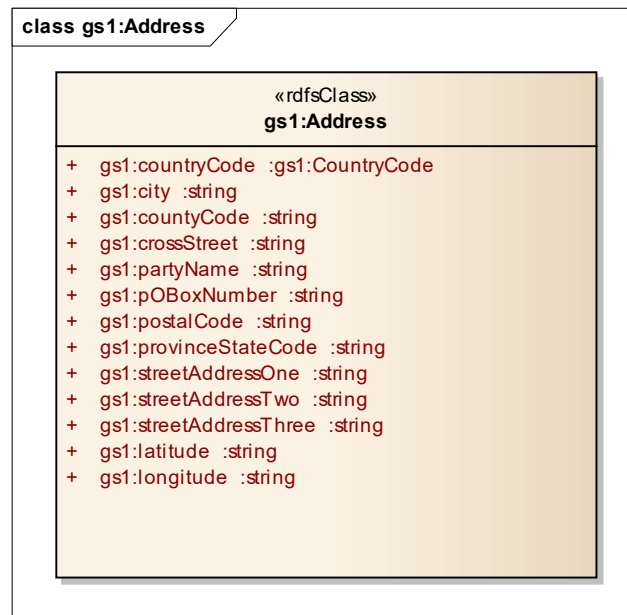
class gs1:Address

«rdfsClass»
gs1:Address

+ gs1:countryCode :gs1:CountryCode
+ gs1:city :string
+ gs1:countyCode :string
+ gs1:crossStreet :string
+ gs1:partyName :string
+ gs1:pOBoxNumber :string
+ gs1:postalCode :string
+ gs1:provinceStateCode :string
+ gs1:streetAddressOne :string
+ gs1:streetAddressTwo :string
+ gs1:streetAddressThree :string
+ gs1:latitude :string
+ gs1:longitude :string